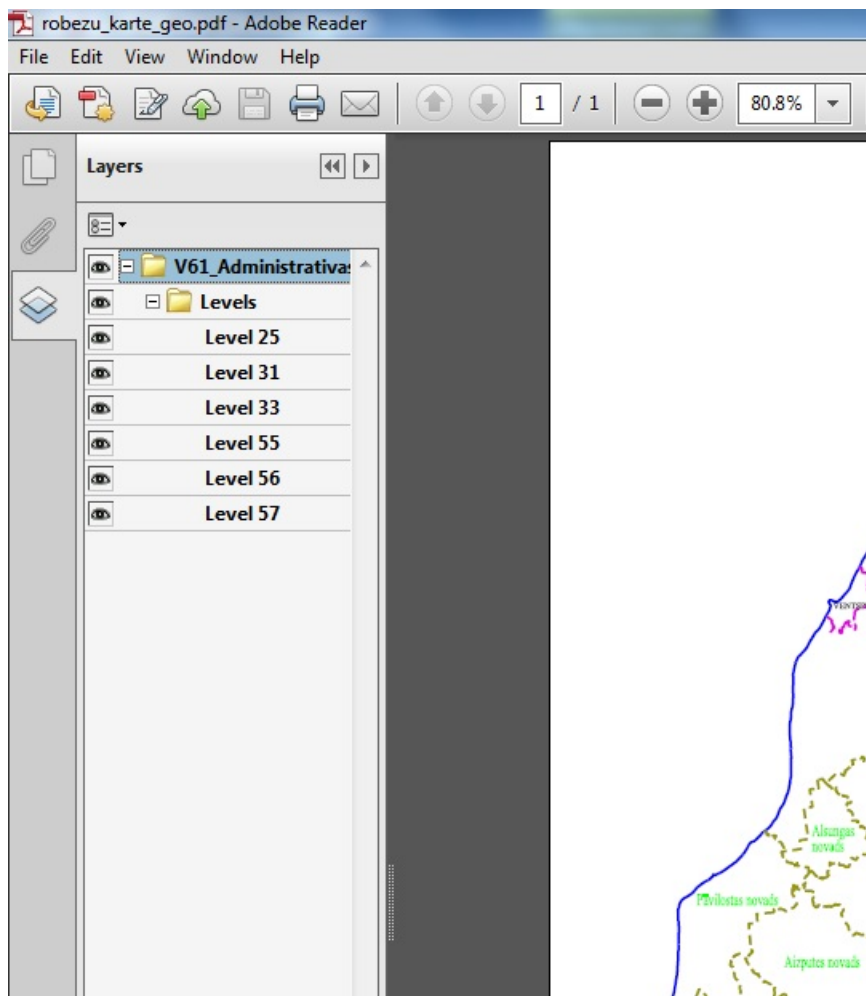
robezu_karte_geo.pdf - Adobe Reader

File Edit View Window Help

1 / 1

80.8%

Layers

V61_Administrativas

Levels

Level 25

Level 31

Level 33

Level 55

Level 56

Level 57

VENTSP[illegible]

Alsungas novads

Pavilostas novads

Aizputes novads